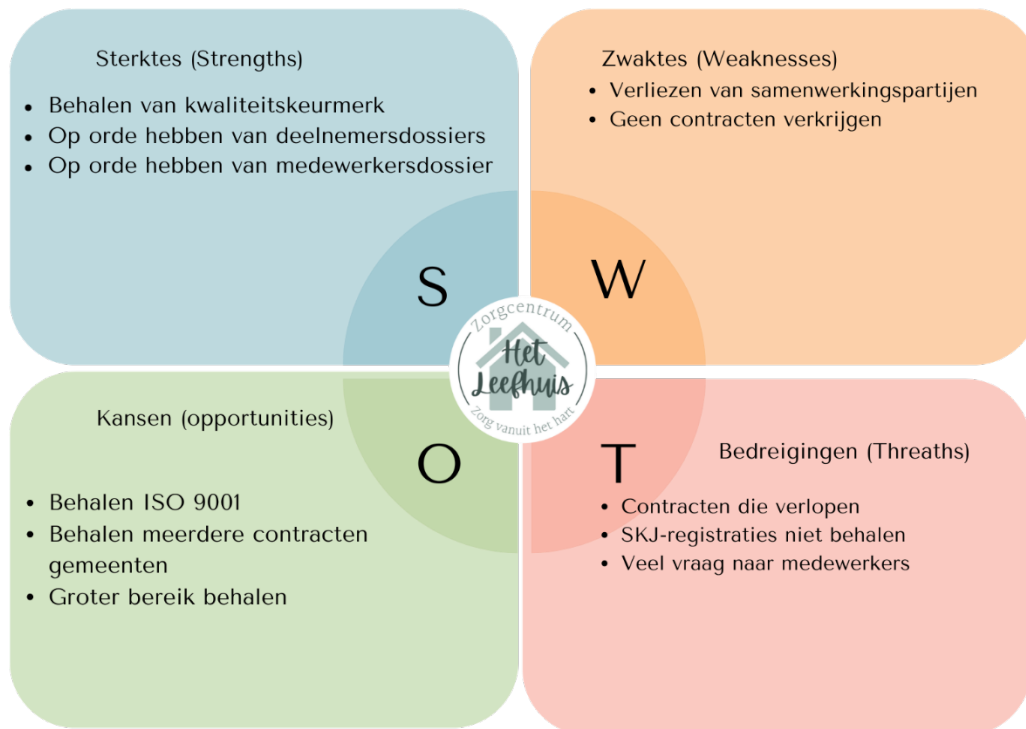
Sterktes (Strengths)

- Behalen van kwaliteitskeurmerk
- Op orde hebben van deelnemersdossiers
- Op orde hebben van medewerkersdossier

Zwaktes (Weaknesses)

- Verliezen van samenwerkingspartijen
- Geen contracten verkrijgen

S

W

Zorgcentrum
Het Leefhuis
Zorg vanuit het hart

Kansen (opportunities)

O

T

Bedreigingen (Threaths)

- Behalen ISO 9001
- Behalen meerdere contracten gemeenten
- Groter bereik behalen

- Contracten die verlopen
- SKJ-registraties niet behalen
- Veel vraag naar medewerkers